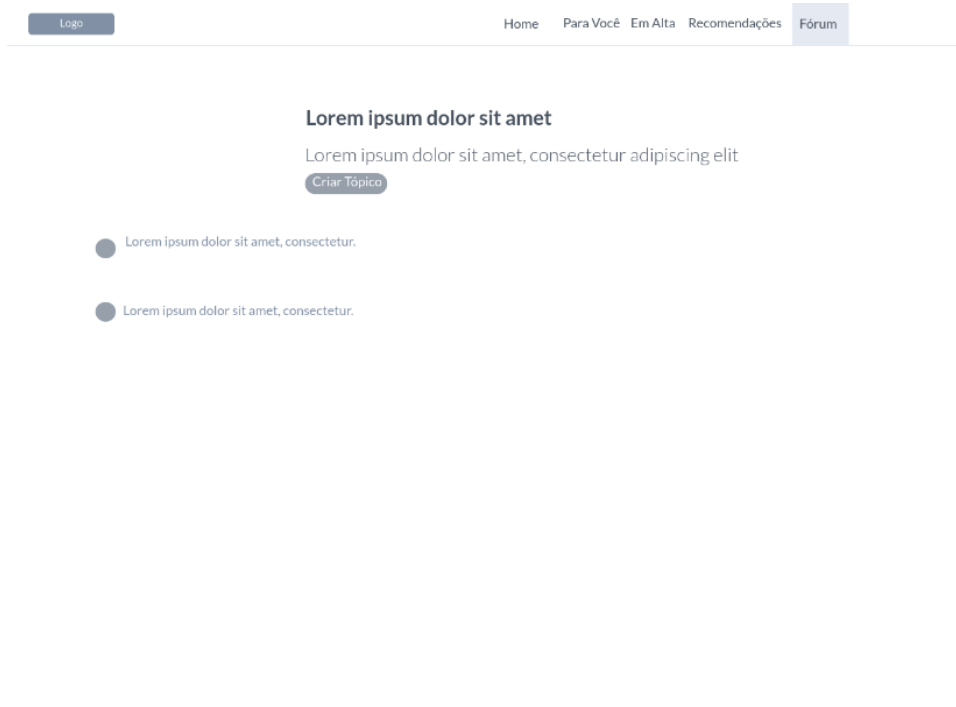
Logo

Home Para Você Em Alta Recomendações Fórum

Lorem ipsum dolor sit amet

Lorem ipsum dolor sit amet, consectetur adipiscing elit

Criar Tópico

Lorem ipsum dolor sit amet, consectetur.

Lorem ipsum dolor sit amet, consectetur.